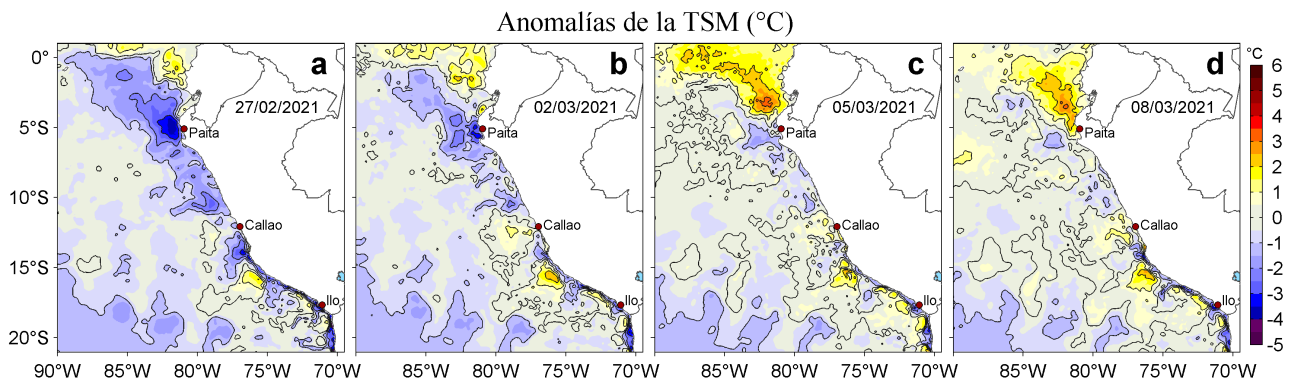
Anomalías de la TSM (°C)

a
27/02/2021
Paita
Callao
Ilo

b
02/03/2021
Paita
Callao
Ilo

c
05/03/2021
Paita
Callao
Ilo

d
08/03/2021
Paita
Callao
Ilo

0°
5°S
10°S
15°S
20°S

90°W 85°W 80°W 75°W 70°W 85°W 80°W 75°W 70°W 85°W 80°W 75°W 70°W 85°W 80°W 75°W 70°W

°C
6
5
4
3
2
1
0
-1
-2
-3
-4
-5